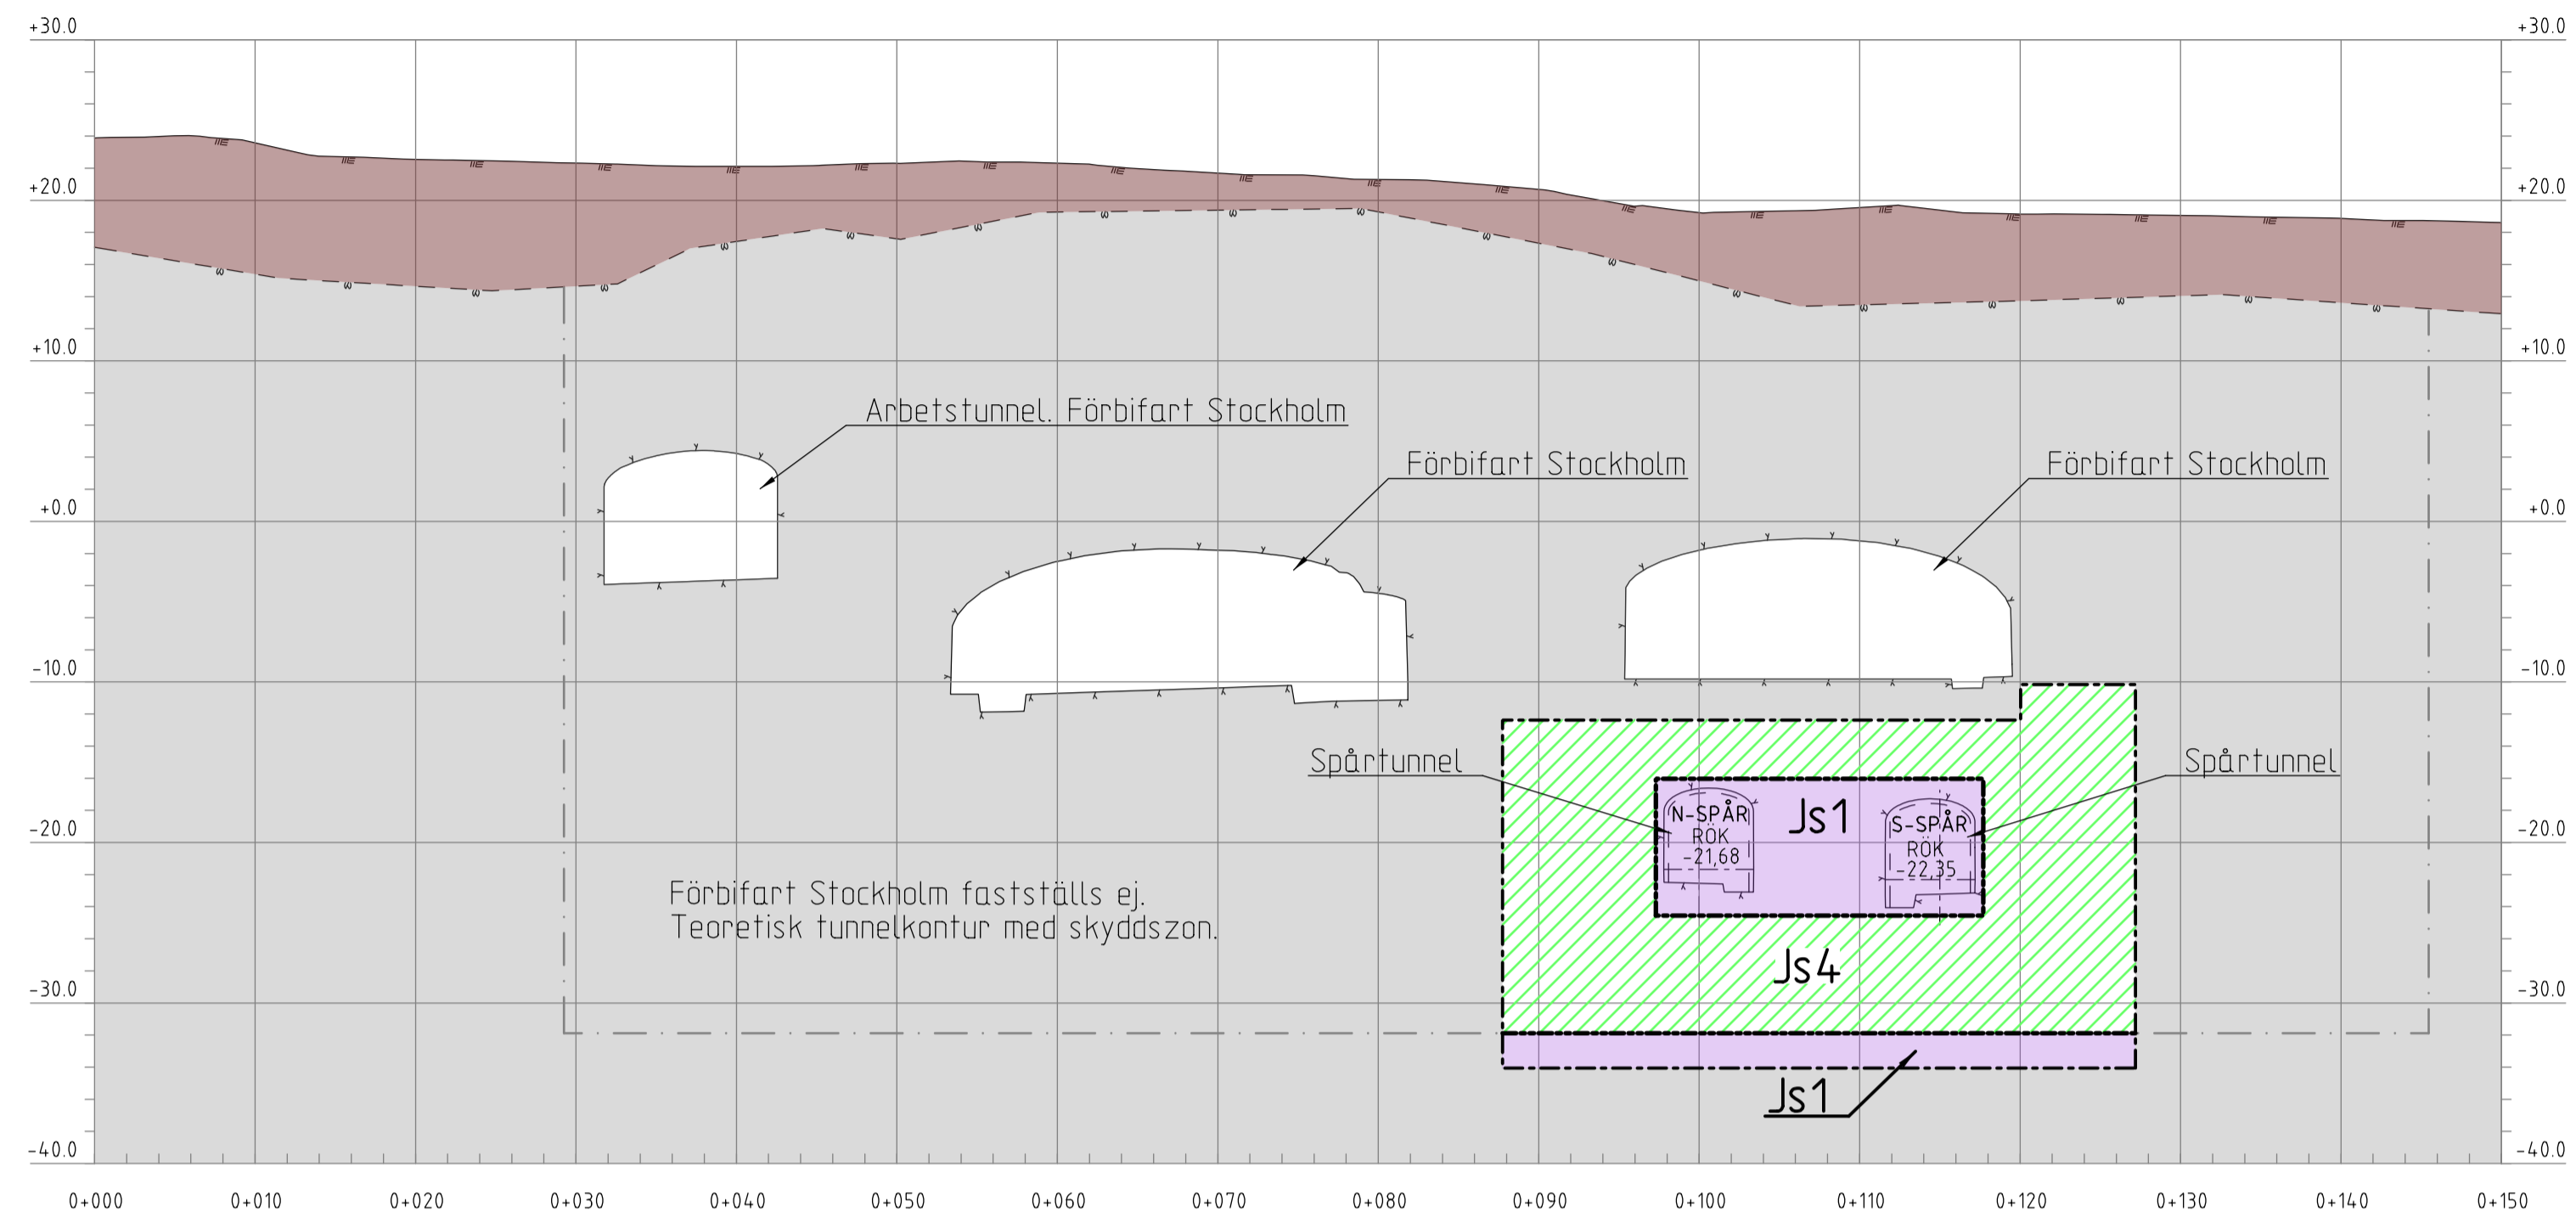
+30.0
+30.0
+20.0
+20.0
+10.0
+10.0
+0.0
+0.0
-10.0
-10.0
-20.0
-20.0
-30.0
-30.0
-40.0
-40.0

Arbetstunnel. Förbifart Stockholm

Förbifart Stockholm

Förbifart Stockholm

Spårtunnel

Spårtunnel

N-SPÅR
RÖK
-21,68

Js1

S-SPÅR
RÖK
-22,35

Förbifart Stockholm fastställs ej.
Teoretisk tunnelkontur med skyddszon.

Js4

Js1

0+000 0+010 0+020 0+030 0+040 0+050 0+060 0+070 0+080 0+090 0+100 0+110 0+120 0+130 0+140 0+150